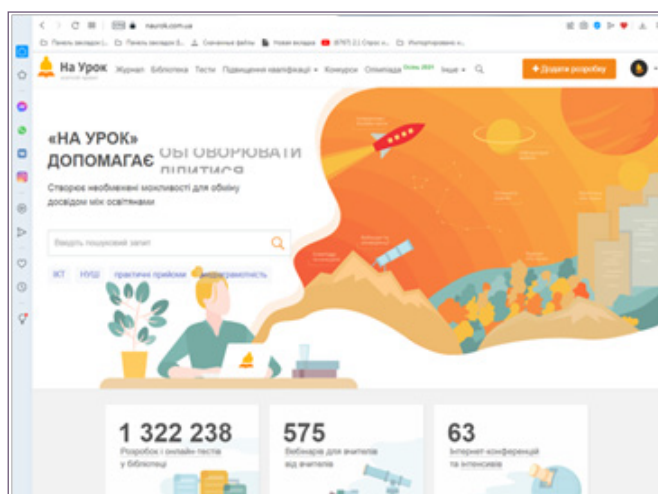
naurok.com.ua

Панель закладок | Панель закладок Б... Скачанные файлы Новая вкладка ВПКП 2.1 Спрос и... Импортировано и...

На Урок Журнал Бібліотека Тести Підвищення кваліфікації Конкурси Олімпіада Осінь 2021 Інше

+ Додати розробку

«НА УРОК» ДОПОМАГАЄ ОБГОВОРЮВАТИ ВІДПИТИСЯ

Створює необмежені можливості для обміну досвідом між освітянами

Введіть пошуковий запит

ЗСУ НУШ практичні прийоми медіаграмотність

1 322 238
Розробок і онлайн-тестів у бібліотеці

575
Вебінарів для вчителів від вчителів

63
Інтернет-конференцій та інтенсивів